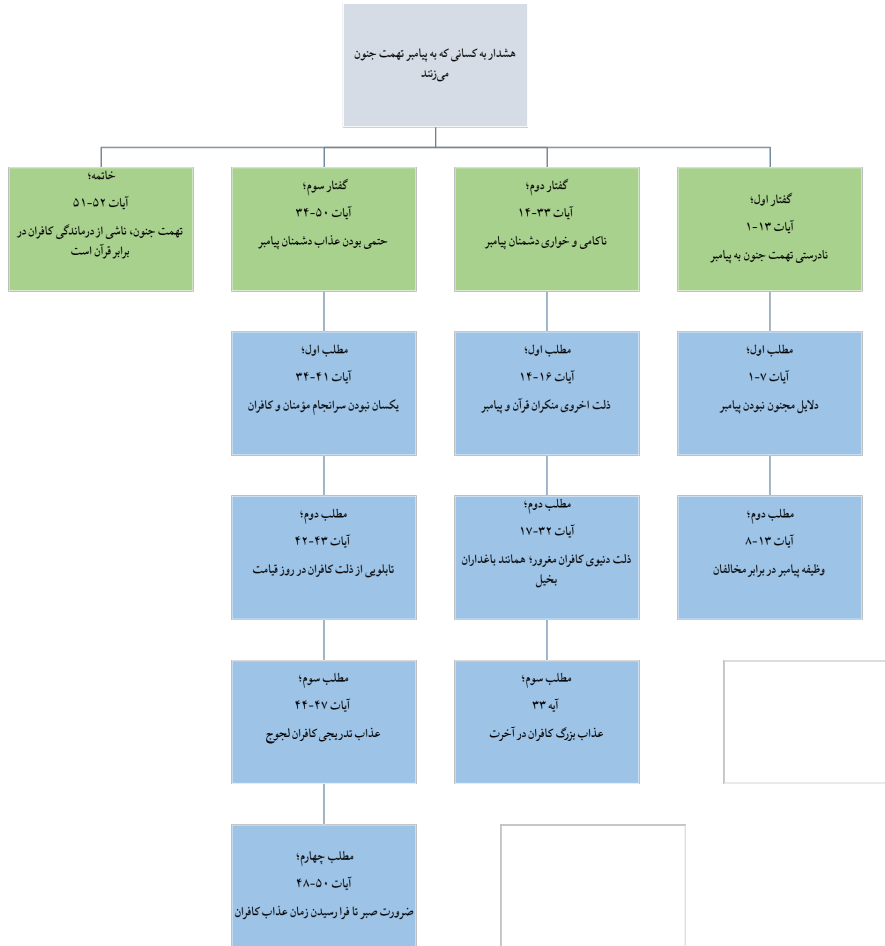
هشدار به کسانی که به پیامبر تهمت جنون می‌زنند

گفتار اول؛
آیات ۱-۱۳
نادرستی تهمت جنون به پیامبر

گفتار دوم؛
آیات ۱۴-۳۳
ناکامی و خواری دشمنان پیامبر

گفتار سوم؛
آیات ۳۴-۵۰
حتمی بودن عذاب دشمنان پیامبر

خاتمه؛
آیات ۵۱-۵۲
تهمت جنون، ناشی از درماندگی کافران در برابر قرآن است

مطلب اول؛
آیات ۱-۷
دلایل مجنون نبودن پیامبر

مطلب دوم؛
آیات ۸-۱۳
وظیفه پیامبر در برابر مخالفان

مطلب اول؛
آیات ۱۴-۱۶
ذلت اخروی منکران قرآن و پیامبر

مطلب دوم؛
آیات ۱۷-۳۲
ذلت دنیوی کافران مغرور؛ همانند باغداران بخیل

مطلب سوم؛
آیه ۳۳
عذاب بزرگ کافران در آخرت

مطلب اول؛
آیات ۳۴-۴۱
یکسان نبودن سرانجام مؤمنان و کافران

مطلب دوم؛
آیات ۴۲-۴۳
تابلویی از ذلت کافران در روز قیامت

مطلب سوم؛
آیات ۴۴-۴۷
عذاب تدریجی کافران لجوج

مطلب چهارم؛
آیات ۴۸-۵۰
ضرورت صبر تا فرا رسیدن زمان عذاب کافران